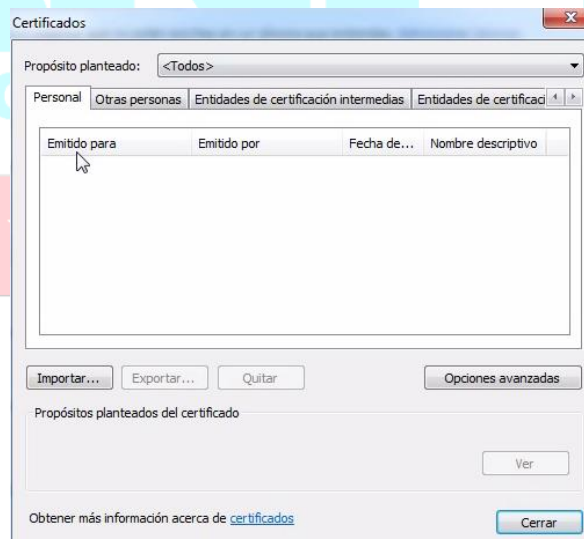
Certificados

Propósito planteado: <Todos>

Personal | Otras personas | Entidades de certificación intermedias | Entidades de certificaci

| Emitido para | Emitido por | Fecha de... | Nombre descriptivo |
|---|---|---|---|

Importar... Exportar... Quitar Opciones avanzadas

Propósitos planteados del certificado

Ver

Obtener más información acerca de certificados

Cerrar